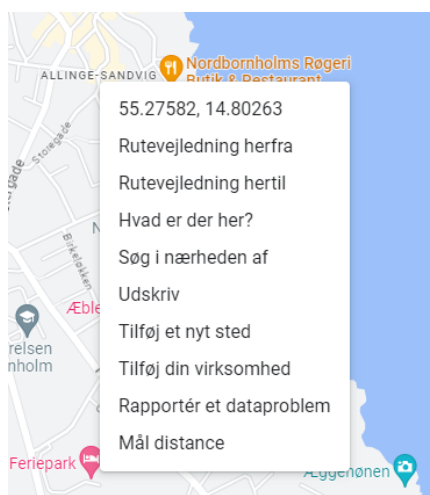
Nordbornholms Røgeri
Butik & Restaurant
ALLINGE-SANDVIG
Storegade
gade
Birkelökken
Æble
relsen
nholm
Feriepark
Æggehønen

55.27582, 14.80263
Rutevejledning herfra
Rutevejledning hertil
Hvad er der her?
Søg i nærheden af
Udskriv
Tilføj et nyt sted
Tilføj din virksomhed
Rapportér et dataproblem
Mål distance